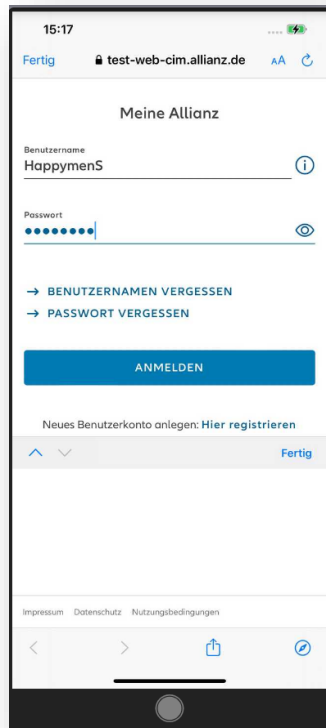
15:17

Fertig test-web-cim.allianz.de AA

Meine Allianz

Benutzername
HappymenS

Passwort
••••••••

→ BENUTZERNAMEN VERGESSEN
→ PASSWORT VERGESSEN

ANMELDEN

Neues Benutzerkonto anlegen: Hier registrieren

Fertig

Impressum Datenschutz Nutzungsbedingungen